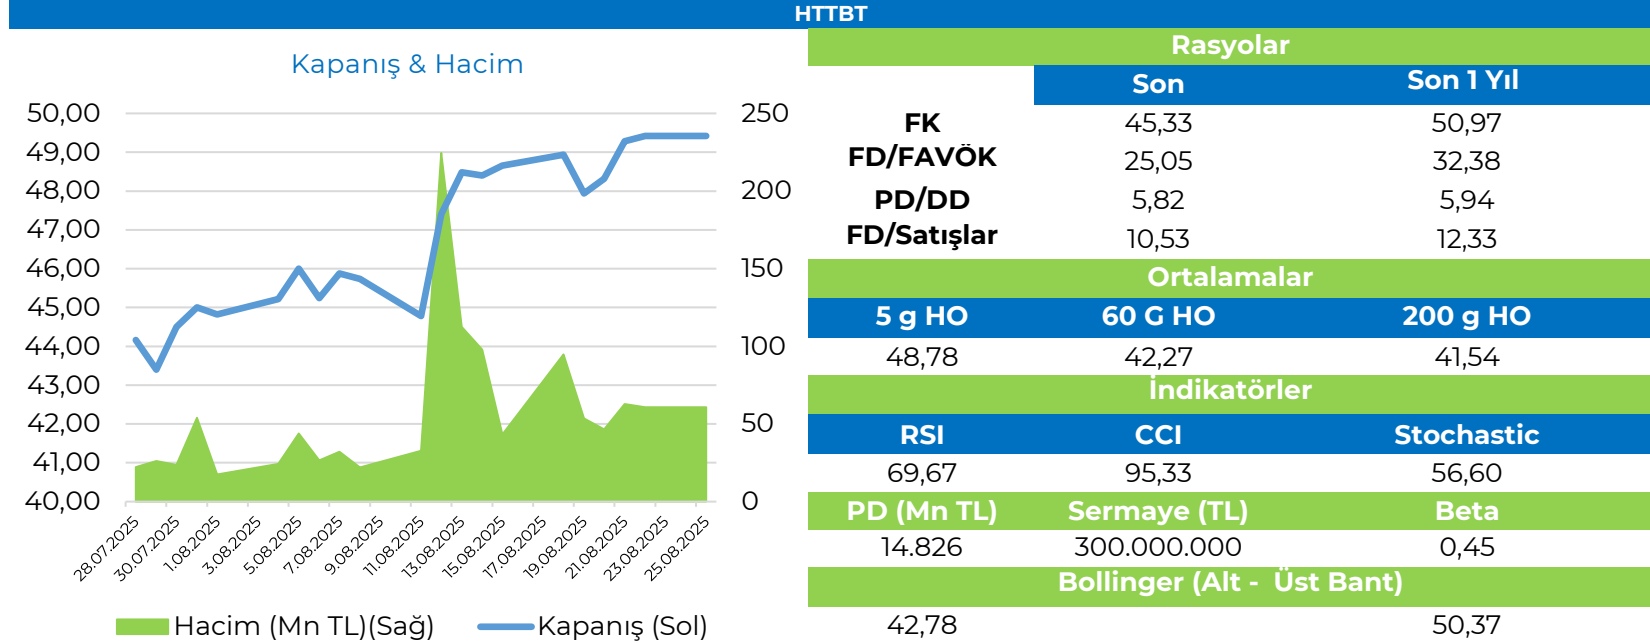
HTTBT

Kapanış & Hacim

50,00
49,00
48,00
47,00
46,00
45,00
44,00
43,00
42,00
41,00
40,00

250
200
150
100
50
0

28.07.2025
30.07.2025
1.08.2025
3.08.2025
5.08.2025
7.08.2025
9.08.2025
11.08.2025
13.08.2025
15.08.2025
17.08.2025
19.08.2025
21.08.2025
23.08.2025
25.08.2025

Hacim (Mn TL)(Sağ) Kapanış (Sol)

Rasyolar

| | Son | Son 1 Yıl |
|---|---|---|
| FK | 45,33 | 50,97 |
| FD/FAVÖK | 25,05 | 32,38 |
| PD/DD | 5,82 | 5,94 |
| FD/Satışlar | 10,53 | 12,33 |

Ortalamalar

| 5 g HO | 60 G HO | 200 g HO |
|---|---|---|
| 48,78 | 42,27 | 41,54 |

İndikatörler

| RSI | CCI | Stochastic |
|---|---|---|
| 69,67 | 95,33 | 56,60 |

| PD (Mn TL) | Sermaye (TL) | Beta |
|---|---|---|
| 14.826 | 300.000.000 | 0,45 |

Bollinger (Alt - Üst Bant)

42,78 50,37